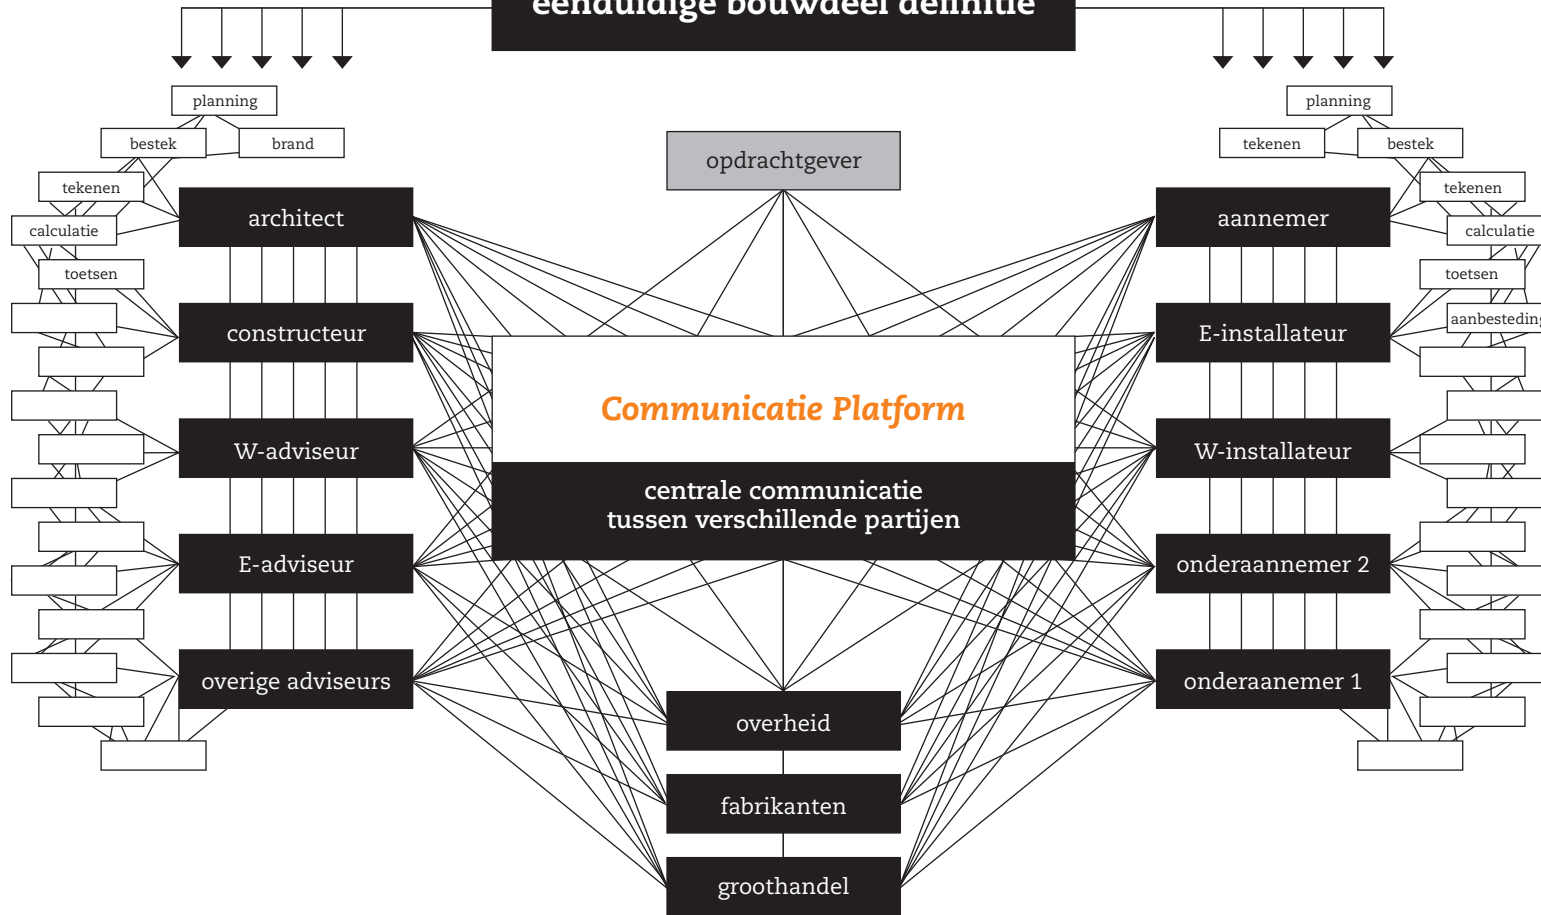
eenduidige bouwdeel definitie

planning
bestek
brand
tekenen
calculatie
toetsen

architect
constructeur
W-adviseur
E-adviseur
overige adviseurs

opdrachtgever

Communicatie Platform

centrale communicatie
tussen verschillende partijen

overheid
fabrikanten
groothandel

planning
tekenen
bestek
tekenen
calculatie
toetsen
aanbesteding

aannemer
E-installateur
W-installateur
onderaannemer 2
onderaanemer 1